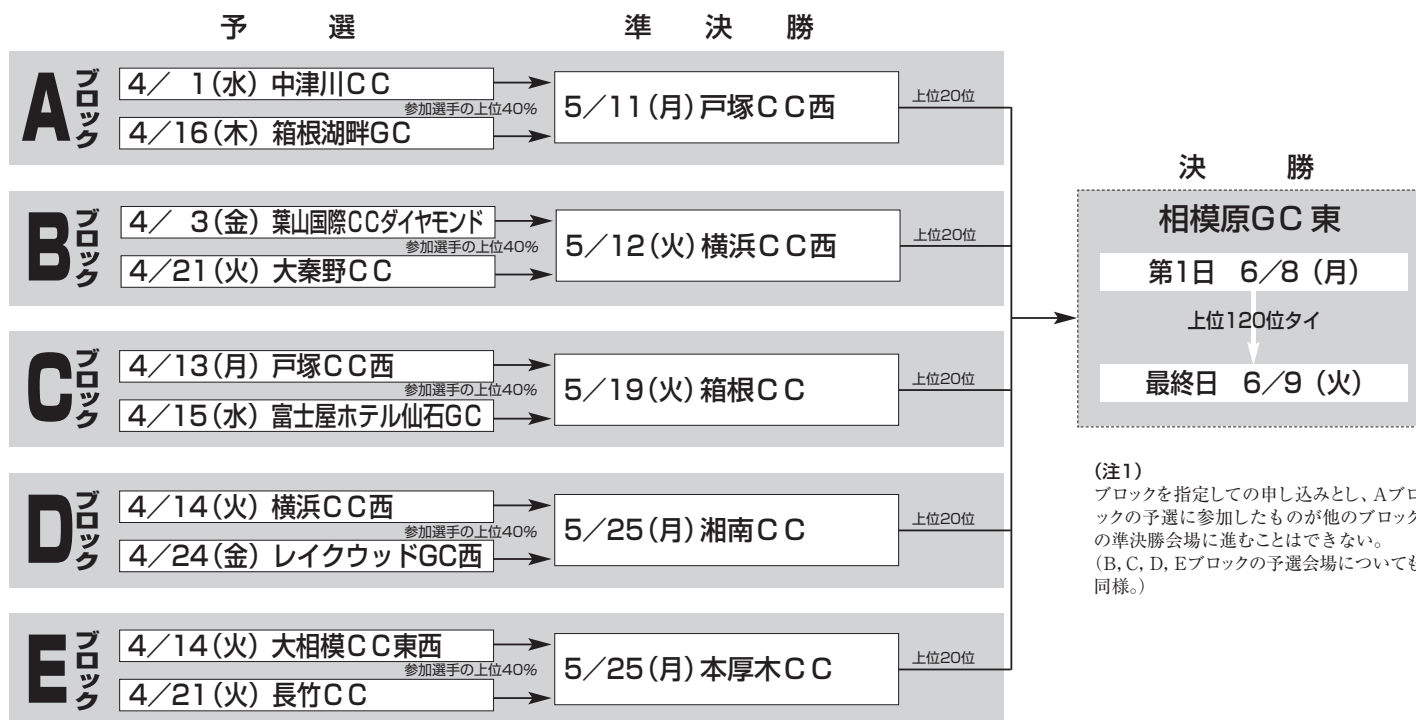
予　選　　準　決　勝

Aブロック
4／ 1(水) 中津川CC
参加選手の上位40%
4／16(木) 箱根湖畔GC
5／11(月) 戸塚CC西
上位20位

Bブロック
4／ 3(金) 葉山国際CCダイヤモンド
参加選手の上位40%
4／21(火) 大秦野CC
5／12(火) 横浜CC西
上位20位

Cブロック
4／13(月) 戸塚CC西
参加選手の上位40%
4／15(水) 富士屋ホテル仙石GC
5／19(火) 箱根CC
上位20位

Dブロック
4／14(火) 横浜CC西
参加選手の上位40%
4／24(金) レイクウッドGC西
5／25(月) 湘南CC
上位20位

Eブロック
4／14(火) 大相模CC東西
参加選手の上位40%
4／21(火) 長竹CC
5／25(月) 本厚木CC
上位20位

決　勝
相模原GC 東
第1日 6／8 (月)
上位120位タイ
最終日 6／9 (火)

(注1)
ブロックを指定しての申し込みとし、Aブロックの予選に参加したものが他のブロックの準決勝会場に進むことはできない。
(B, C, D, Eブロックの予選会場についても同様。)